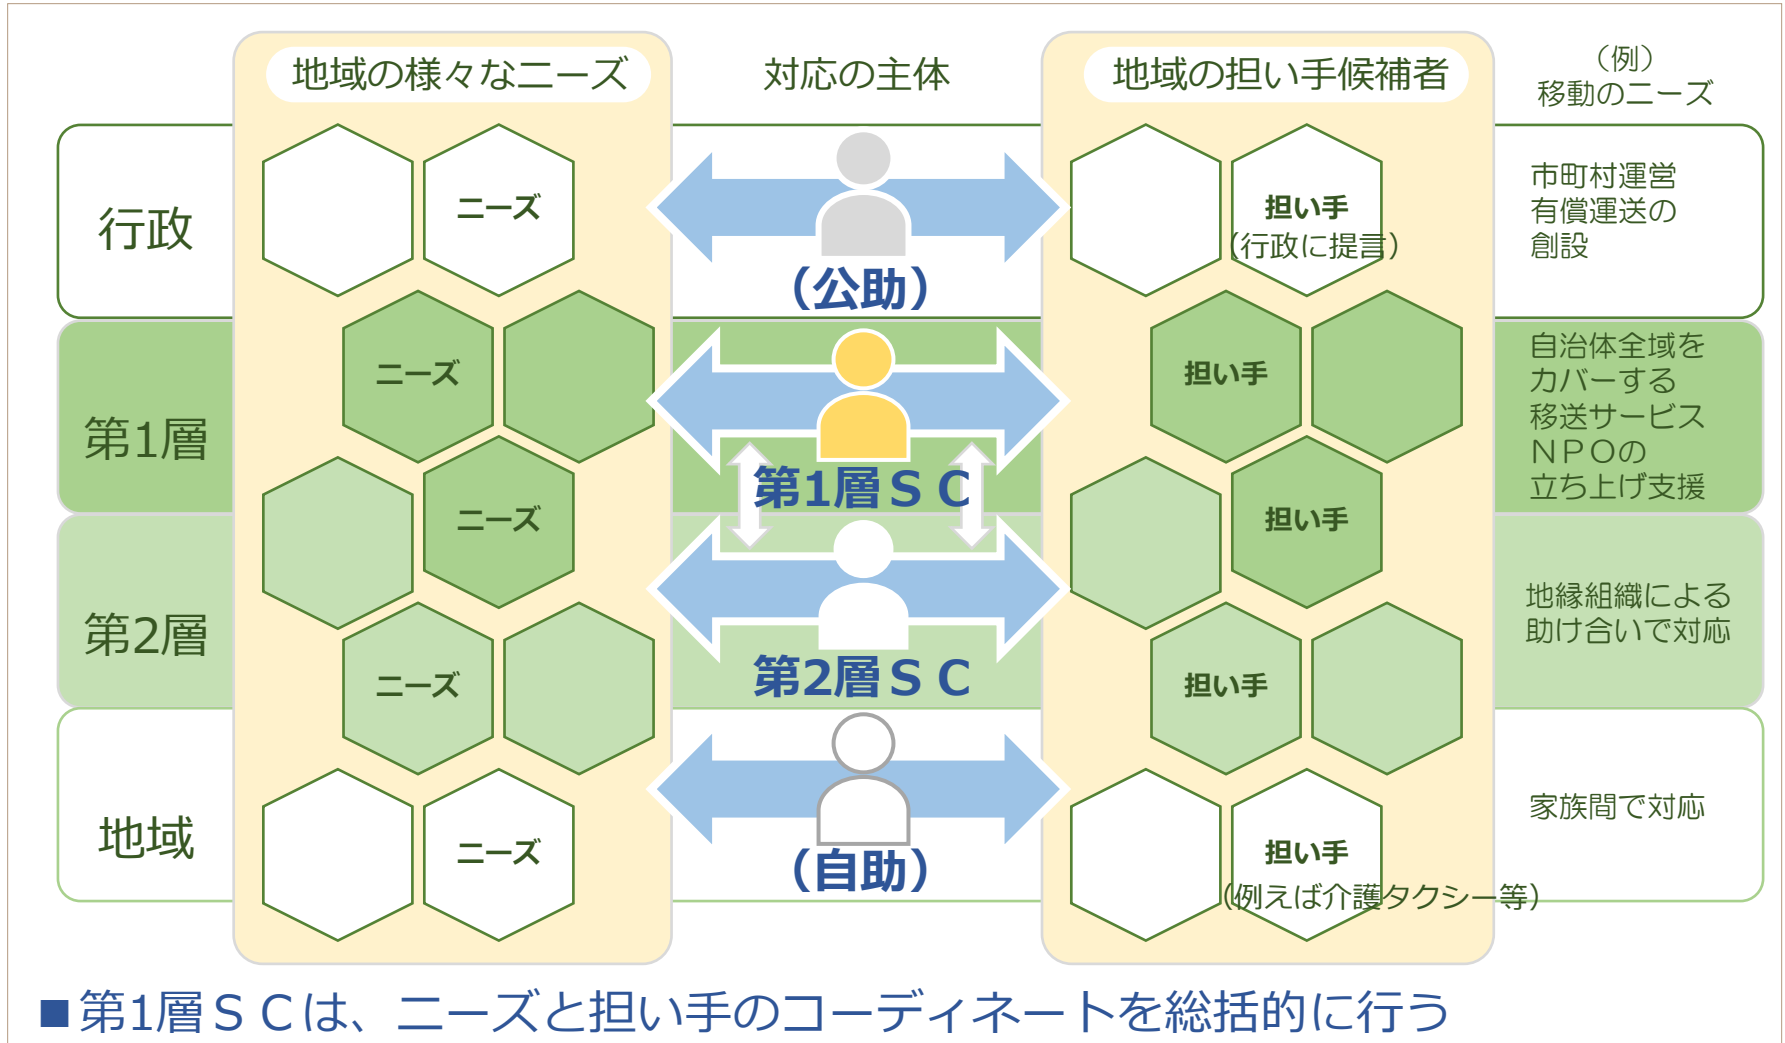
地域の様々なニーズ

対応の主体

地域の担い手候補者

（例）
移動のニーズ

行政

ニーズ

（公助）

担い手
（行政に提言）

市町村運営
有償運送の
創設

第1層

ニーズ

第1層ＳＣ

担い手

自治体全域を
カバーする
移送サービス
ＮＰＯの
立ち上げ支援

ニーズ

担い手

第2層

ニーズ

第2層ＳＣ

担い手

地縁組織による
助け合いで対応

地域

ニーズ

（自助）

担い手
（例えば介護タクシー等）

家族間で対応

■第1層ＳＣは、ニーズと担い手のコーディネートを総括的に行う